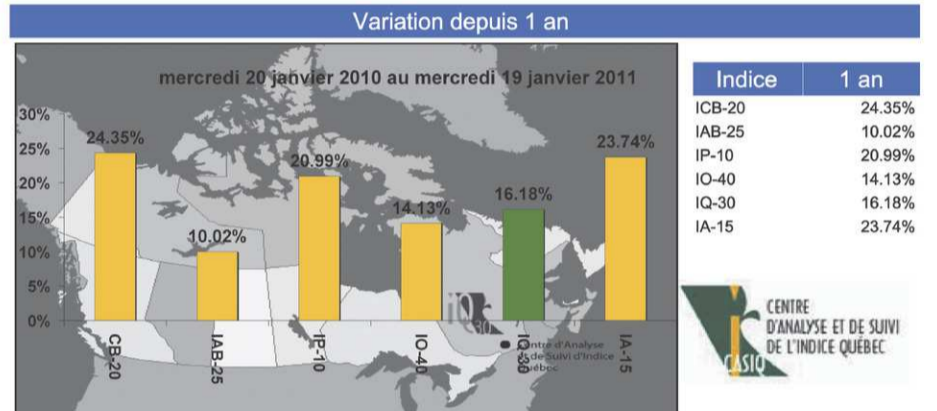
Variation depuis 1 an

mercredi 20 janvier 2010 au mercredi 19 janvier 2011

30%
25%
20%
15%
10%
5%
0%

24.35%
10.02%
20.99%
14.13%
16.18%
23.74%

CB-20
IAB-25
IP-10
IO-40
IQ-30
IA-15

Centre d'Analyse de Suivi d'Indice Québec

| Indice | 1 an |
|---|---|
| ICB-20 | 24.35% |
| IAB-25 | 10.02% |
| IP-10 | 20.99% |
| IO-40 | 14.13% |
| IQ-30 | 16.18% |
| IA-15 | 23.74% |

CENTRE D'ANALYSE ET DE SUIVI DE L'INDICE QUÉBEC
CASIQ